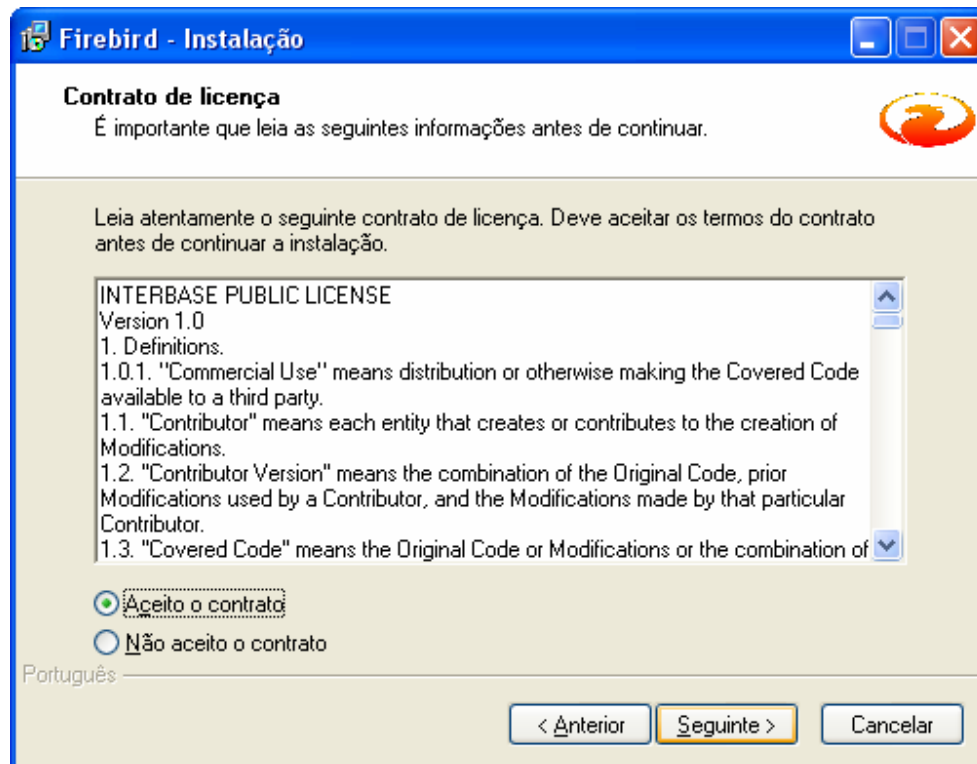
Firebird - Instalação

Contrato de licença
É importante que leia as seguintes informações antes de continuar.

Leia atentamente o seguinte contrato de licença. Deve aceitar os termos do contrato antes de continuar a instalação.

INTERBASE PUBLIC LICENSE
Version 1.0
1. Definitions.
1.0.1. ''Commercial Use'' means distribution or otherwise making the Covered Code available to a third party.
1.1. "Contributor" means each entity that creates or contributes to the creation of Modifications.
1.2. "Contributor Version" means the combination of the Original Code, prior Modifications used by a Contributor, and the Modifications made by that particular Contributor.
1.3. "Covered Code" means the Original Code or Modifications or the combination of

Aceito o contrato
Não aceito o contrato

Português

< Anterior
Seguinte >
Cancelar